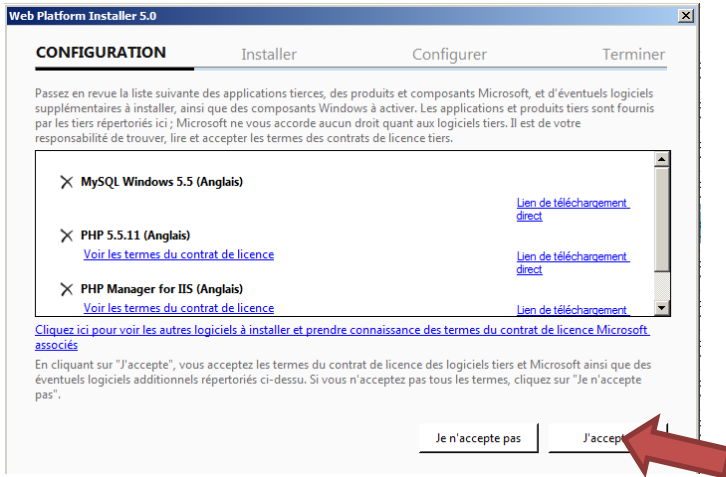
Web Platform Installer 5.0

CONFIGURATION Installer Configurer Terminer

Passez en revue la liste suivante des applications tierces, des produits et composants Microsoft, et d'éventuels logiciels supplémentaires à installer, ainsi que des composants Windows à activer. Les applications et produits tiers sont fournis par les tiers répertoriés ici ; Microsoft ne vous accorde aucun droit quant aux logiciels tiers. Il est de votre responsabilité de trouver, lire et accepter les termes des contrats de licence tiers.

MySQL Windows 5.5 (Anglais)

Lien de téléchargement direct

PHP 5.5.11 (Anglais)

Voir les termes du contrat de licence

Lien de téléchargement direct

PHP Manager for IIS (Anglais)

Voir les termes du contrat de licence

Lien de téléchargement

Cliquez ici pour voir les autres logiciels à installer et prendre connaissance des termes du contrat de licence Microsoft associés

En cliquant sur "J'accepte", vous acceptez les termes du contrat de licence des logiciels tiers et Microsoft ainsi que des éventuels logiciels additionnels répertoriés ci-dessu. Si vous n'acceptez pas tous les termes, cliquez sur "Je n'accepte pas".

Je n'accepte pas

J'accept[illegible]